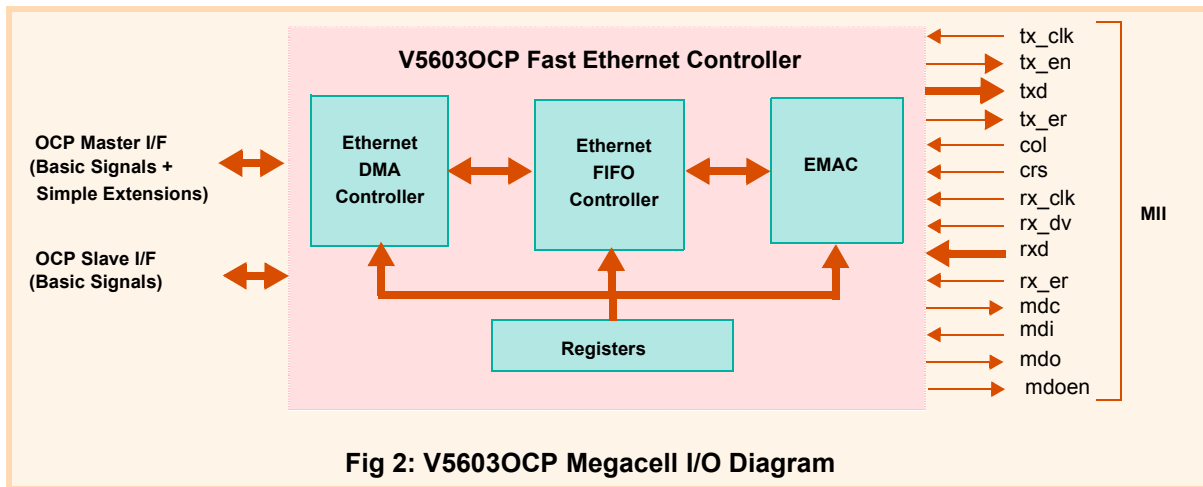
V5603OCP Fast Ethernet Controller

OCP Master I/F
(Basic Signals +
Simple Extensions)

OCP Slave I/F
(Basic Signals)

Ethernet
DMA
Controller

Ethernet
FIFO
Controller

EMAC

Registers

tx_clk
tx_en
txd
tx_er
col
crs
rx_clk
rx_dv
rxd
rx_er
mdc
mdi
mdo
mdoen

MII

Fig 2: V5603OCP Megacell I/O Diagram